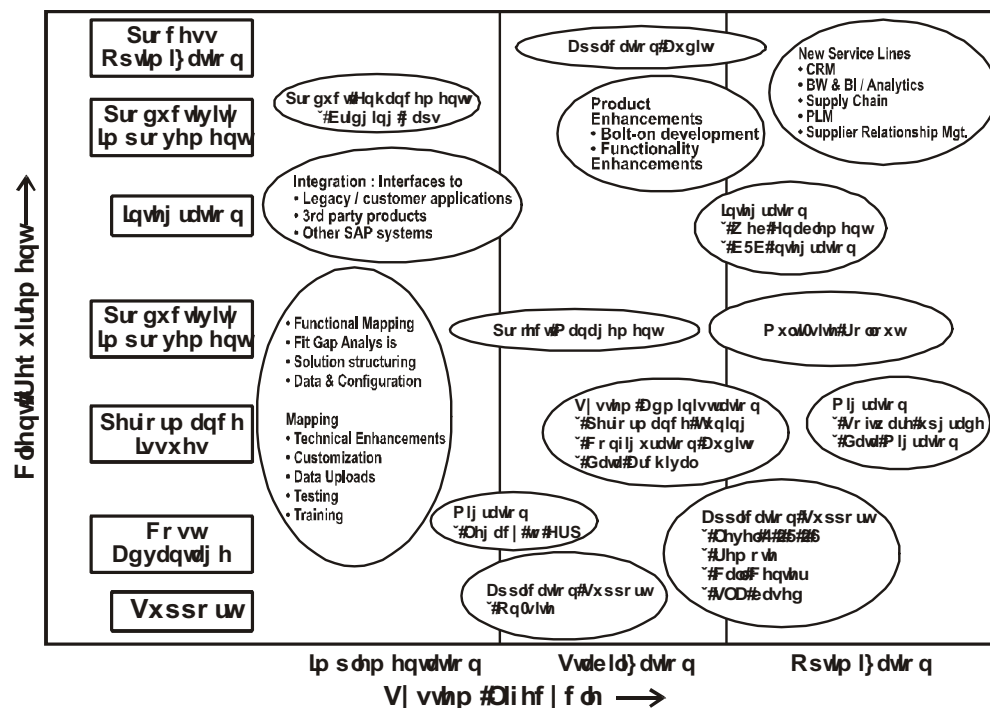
Sur f hvv Rswlp l}dwlr q

Sur gxf wlylw| Lp sur yhp hqw

Lqwhj udwlr q

Sur gxf wlylw| Lp sur yhp hqw

Shuir up dqf h Lvvxhv

Fr vw Dgydqwdj h

Vxssr uw

Sur gxf wH#Hqkdqf hp hqw ˘#Eulgj lqj #J dsv

Integration : Interfaces to
• Legacy / customer applications
• 3rd party products
• Other SAP systems

• Functional Mapping
• Fit Gap Analys is
• Solution structuring
• Data & Configuration

Mapping
• Technical Enhancements
• Customization
• Data Uploads
• Testing
• Training

Dssdf dwlr q#Dxglw

Product Enhancements
• Bolt-on development
• Functionality Enhancements

Sur mhf w#P dqdj hp hqw

V| vwhp #Dgp lqlvwudwlr q
˘#Shuir up dqf h#Wxqlqj
˘#Fr qilj xudwlr q#Dxglw
˘#Gdwd#Dufklydo

Plj udwlr q
˘#Ohj df | #wr #HUS

Dssdf dwlr q#Vxssr uw
˘#Rq0vlwh

New Service Lines
• CRM
• BW & BI / Analytics
• Supply Chain
• PLM
• Supplier Relationship Mgt.

Lqwhj udwlr q
˘#Z he#Hqdedhp hqw
˘#E5E#qwhj udwlr q

P xowl0vlwh#Ur oor xw

Plj udwlr q
˘#Vr iwz duh#Xsj udgh
˘#Gdwd#Plj udwlr q

Dssdf dwlr q#Vxssr uw
˘#Ohyho#4#5#6
˘#Uhp r wh
˘#F doo#F hqwhu
˘#VOD#edvhg

Lp sohp hqwdwlr q

Vwdeld}dwlr q

Rswlp l}dwlr q

V| vwhp #Dlihf | f oh

F dhqw#Uht xluhp hqw